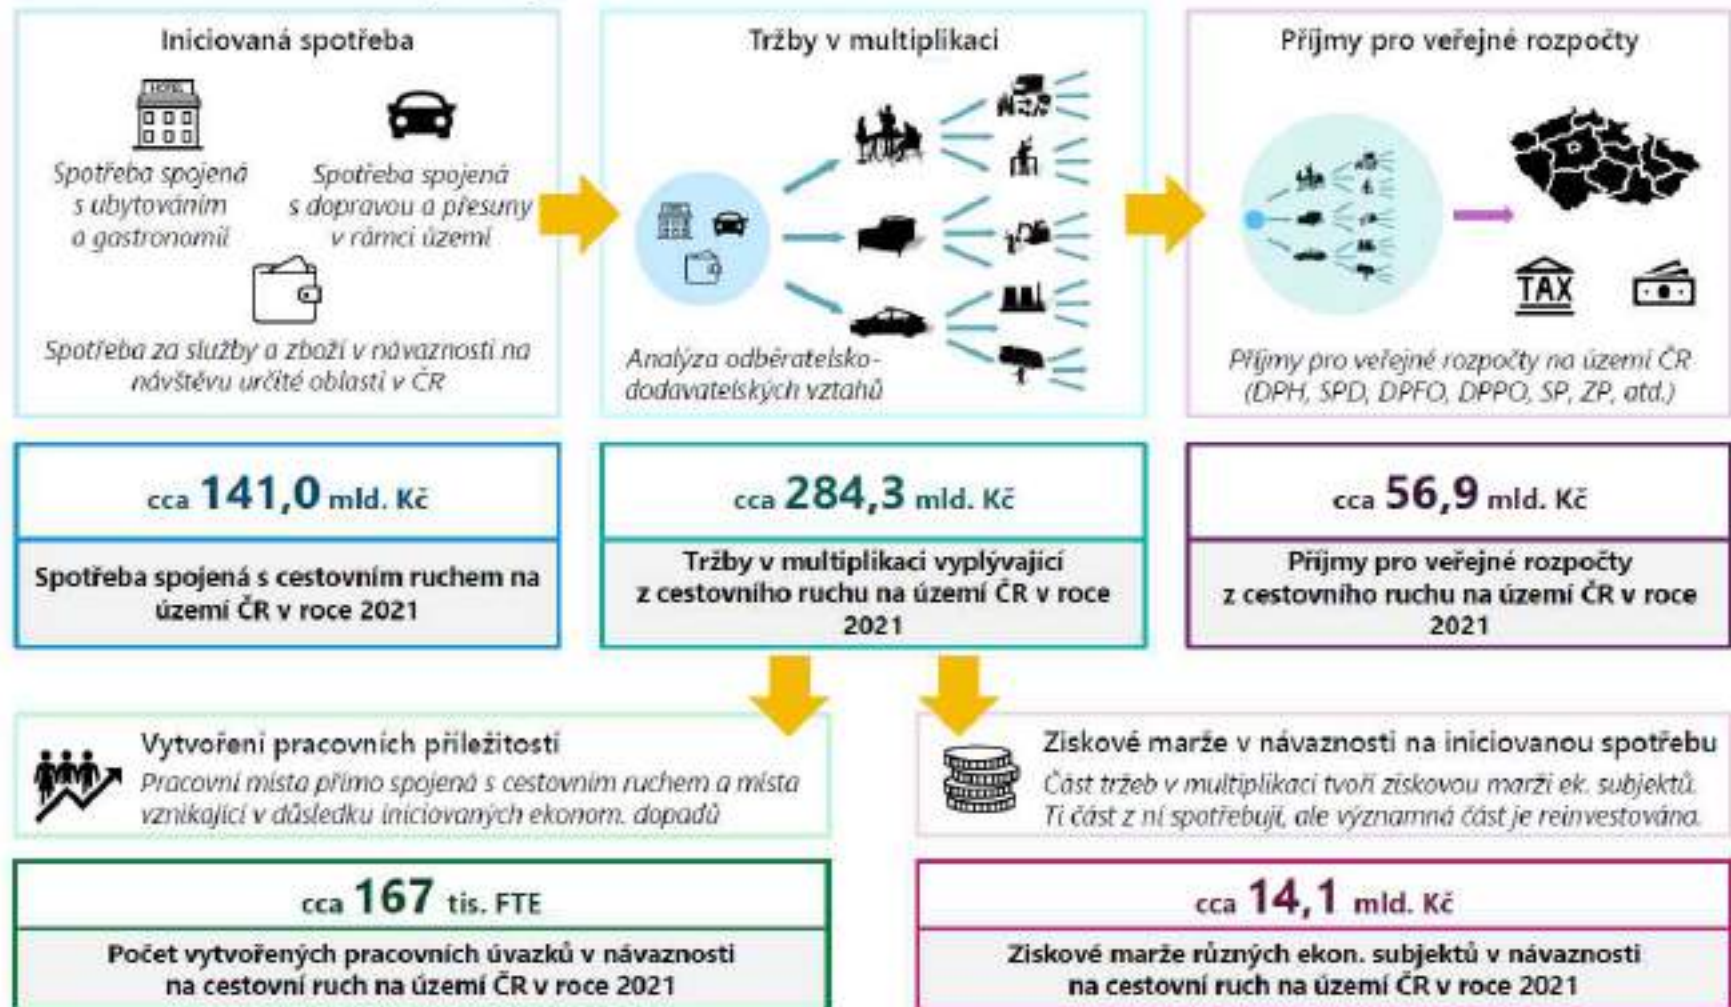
Iniciovaná spotřeba

Spotřeba spojená s ubytováním a gastronomií

Spotřeba spojená s dopravou a přesuny v rámci území

Spotřeba za služby a zboží v návaznosti na návštěvu určité oblasti v ČR

Tržby v multiplikaci

Analýza odběratelsko-dodavatelských vztahů

Příjmy pro veřejné rozpočty

TAX

Příjmy pro veřejné rozpočty na území ČR (DPH, SPD, DPFO, DPPO, SP, ZP, atd.)

cca 141,0 mld. Kč

Spotřeba spojená s cestovním ruchem na území ČR v roce 2021

cca 284,3 mld. Kč

Tržby v multiplikaci vyplývající z cestovního ruchu na území ČR v roce 2021

cca 56,9 mld. Kč

Příjmy pro veřejné rozpočty z cestovního ruchu na území ČR v roce 2021

Vytvoření pracovních příležitostí

Pracovní místa přímo spojená s cestovním ruchem a místa vznikající v důsledku iniciovaných ekonom. dopadů

Ziskové marže v návaznosti na iniciovanou spotřebu

Část tržeb v multiplikaci tvoří ziskovou marži ek. subjektů. Ti část z ní spotřebují, ale významná část je reinvestována.

cca 167 tis. FTE

Počet vytvořených pracovních úvazků v návaznosti na cestovní ruch na území ČR v roce 2021

cca 14,1 mld. Kč

Ziskové marže různých ekon. subjektů v návaznosti na cestovní ruch na území ČR v roce 2021